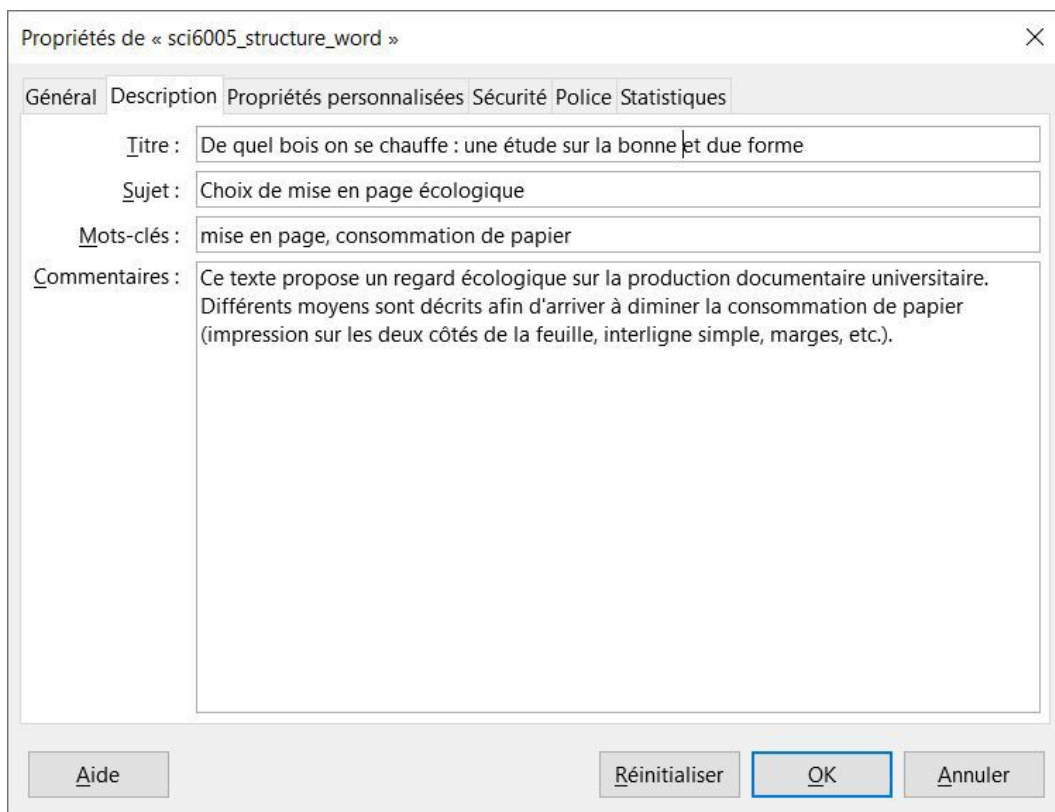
Propriétés de « sci6005_structure_word »

×

Général Description Propriétés personnalisées Sécurité Police Statistiques

Titre : De quel bois on se chauffe : une étude sur la bonne et due forme

Sujet : Choix de mise en page écologique

Mots-clés : mise en page, consommation de papier

Commentaires : Ce texte propose un regard écologique sur la production documentaire universitaire. Différents moyens sont décrits afin d'arriver à diminer la consommation de papier (impression sur les deux côtés de la feuille, interligne simple, marges, etc.).

Aide

Réinitialiser

OK

Annuler